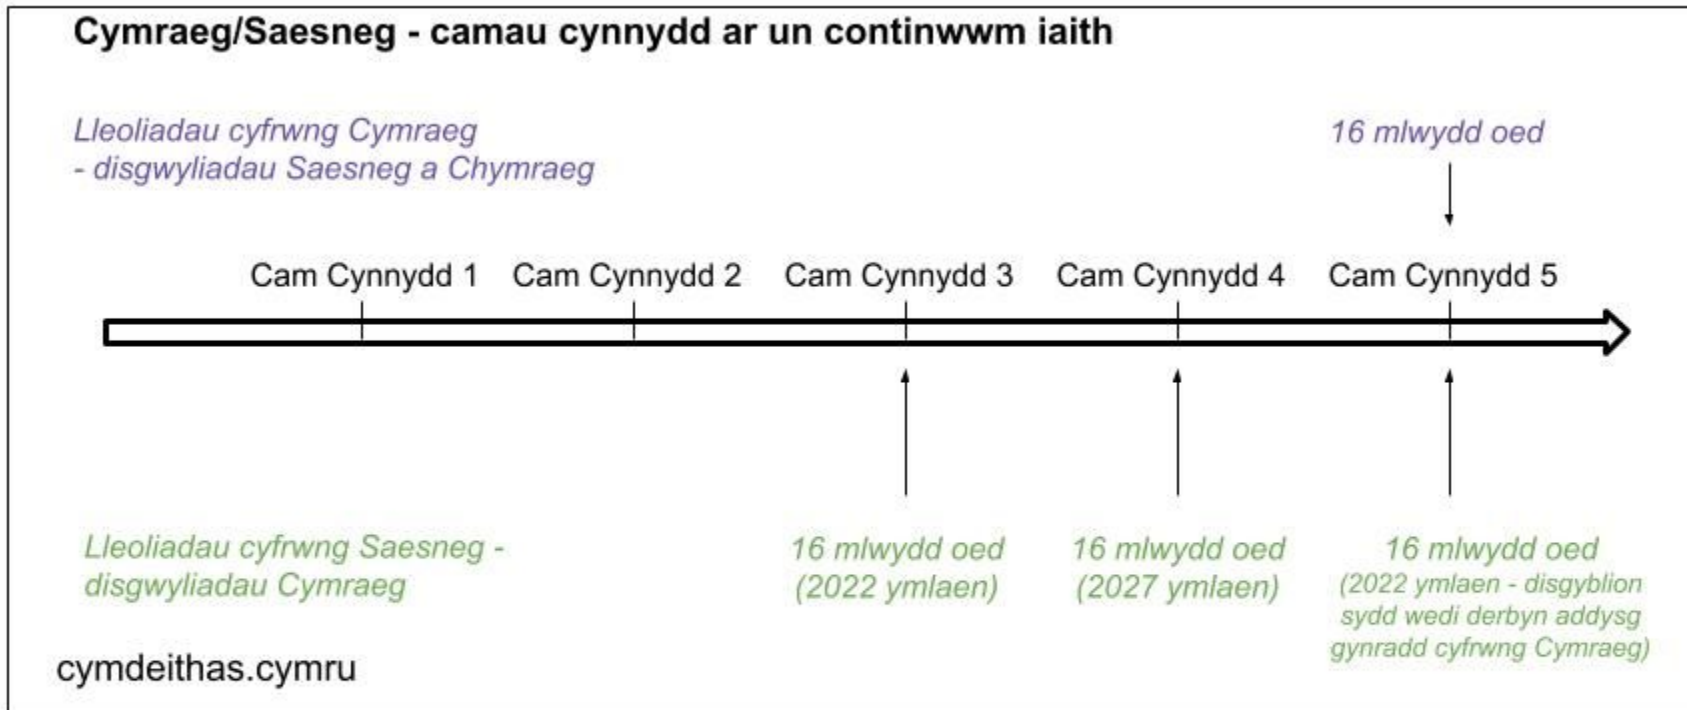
Cymraeg/Saesneg - camau cynnydd ar un continwwm iaith

Lleoliadau cyfrwng Cymraeg - disgwyliadau Saesneg a Chymraeg

16 mlwydd oed

Cam Cynnydd 1
Cam Cynnydd 2
Cam Cynnydd 3
Cam Cynnydd 4
Cam Cynnydd 5

Lleoliadau cyfrwng Saesneg - disgwyliadau Cymraeg

16 mlwydd oed (2022 ymlaen)

16 mlwydd oed (2027 ymlaen)

16 mlwydd oed (2022 ymlaen - disgyblion sydd wedi derbyn addysg gynradd cyfrwng Cymraeg)

cymdeithas.cymru